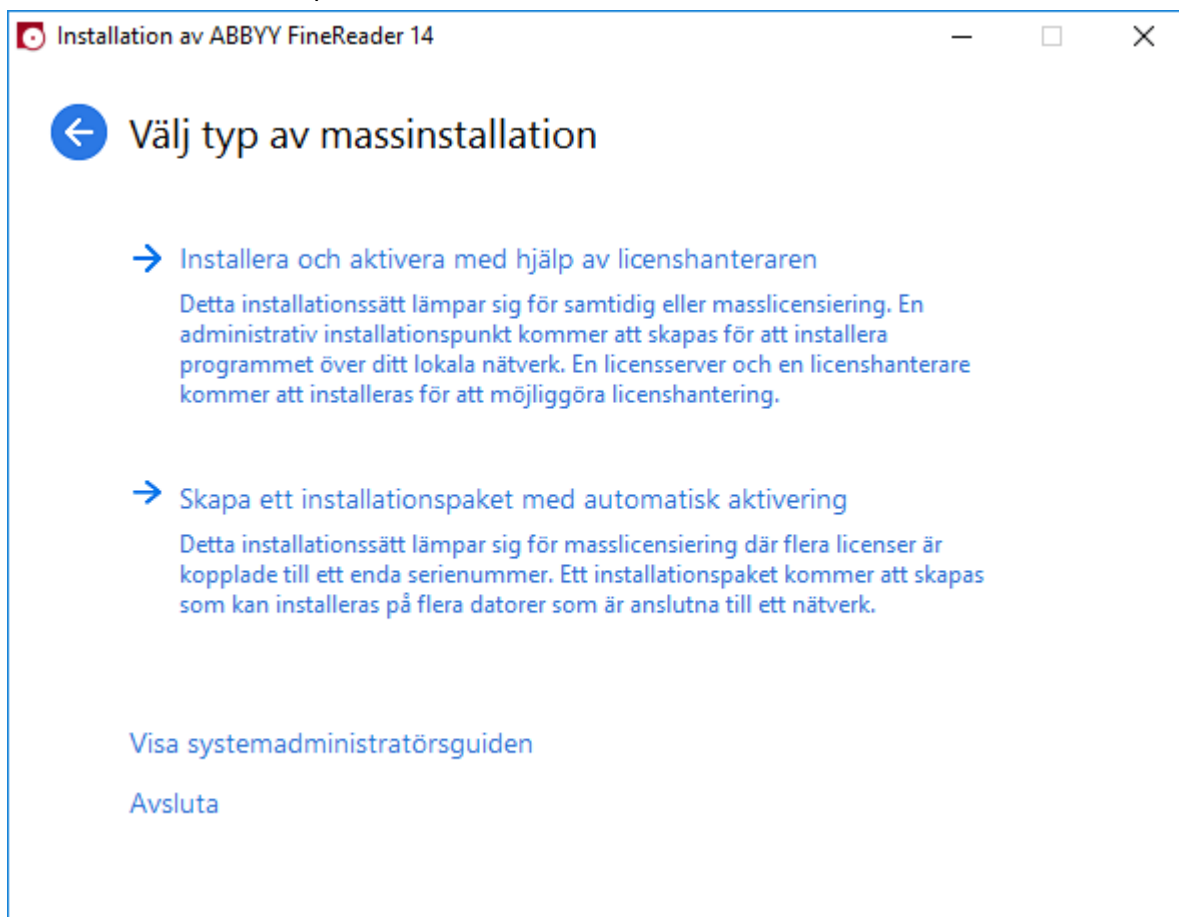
Installation av ABBYY FineReader 14

Välj typ av massinstallation

Installera och aktivera med hjälp av licenshanteraren

Detta installationssätt lämpar sig för samtidig eller masslicensiering. En administrativ installationspunkt kommer att skapas för att installera programmet över ditt lokala nätverk. En licensserver och en licenshanterare kommer att installeras för att möjliggöra licenshantering.

Skapa ett installationspaket med automatisk aktivering

Detta installationssätt lämpar sig för masslicensiering där flera licenser är kopplade till ett enda serienummer. Ett installationspaket kommer att skapas som kan installeras på flera datorer som är anslutna till ett nätverk.

Visa systemadministratörsguiden

Avsluta